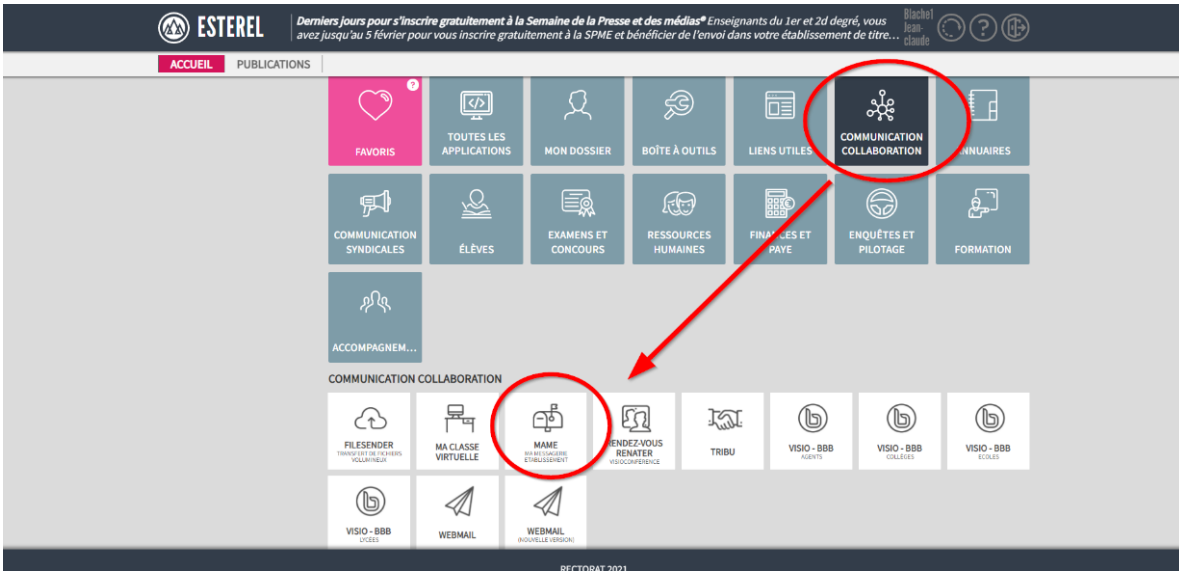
ESTEREL

Derniers jours pour s'inscrire gratuitement à la Semaine de la Presse et des médias® Enseignants du 1er et 2d degré, vous avez jusqu'au 5 février pour vous inscrire gratuitement à la SPME et bénéficier de l'envoi dans votre établissement de titre…

Blache1 Jean-claude

ACCUEIL PUBLICATIONS

FAVORIS

TOUTES LES APPLICATIONS

MON DOSSIER

BOÎTE À OUTILS

LIENS UTILES

COMMUNICATION COLLABORATION

ANNUAIRES

COMMUNICATION SYNDICALES

ÉLÈVES

EXAMENS ET CONCOURS

RESSOURCES HUMAINES

FINANCES ET PAYE

ENQUÊTES ET PILOTAGE

FORMATION

ACCOMPAGNEM…

COMMUNICATION COLLABORATION

FILESENDER
TRANSFERT DE FICHIERS VOLUMINEUX

MA CLASSE VIRTUELLE

MAME
MA MESSAGERIE ÉTABLISSEMENT

RENDEZ-VOUS RENATER
VISIOCONFÉRENCE

TRIBU

VISIO - BBB
AGENTS

VISIO - BBB
COLLÈGES

VISIO - BBB
ÉCOLES

VISIO - BBB
LYCÉES

WEBMAIL

WEBMAIL
(NOUVELLE VERSION)

RECTORAT 2021